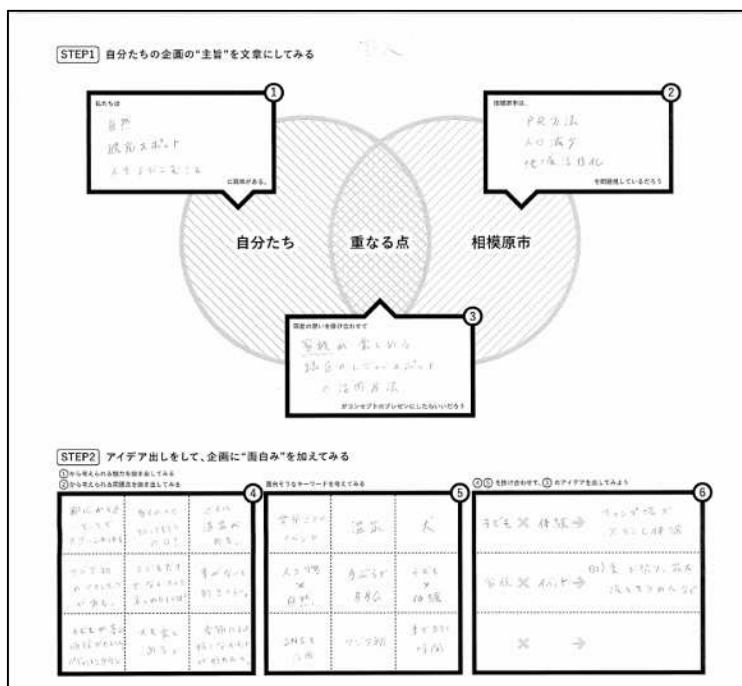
STEP1 自分たちの企画の"主旨"を文章にしてみる

①
私たちは
自然
観光スポット
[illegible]
に興味がある。

②
相模原市は
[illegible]
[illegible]
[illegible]
を問題視しているだろう

自分たち　重なる点　相模原市

③
両者の想いを掛け合わせて
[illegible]
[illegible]
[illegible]
がコンセプトのプレゼンにしたらいいだろう

STEP2 アイデア出しをして、企画に"面白み"を加えてみる
①から考えられる魅力を抜き出してみる
②から考えられる問題点を抜き出してみる

④
| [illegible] | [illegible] | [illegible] |
|---|---|---|
| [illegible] | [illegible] | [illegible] |
| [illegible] | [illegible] | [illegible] |

⑤
面白そうなキーワードを考えてみる
| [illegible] | 温泉 | 犬 |
|---|---|---|
| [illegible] × 自然 | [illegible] | 子ども × 体験 |
| SNS × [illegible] | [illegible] | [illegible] |

⑥
④⑤を掛け合わせて、③のアイデアを出してみよう
| 子ども × 体験 → | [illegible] |
|---|---|
| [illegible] × イベント → | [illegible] |
| × → | |